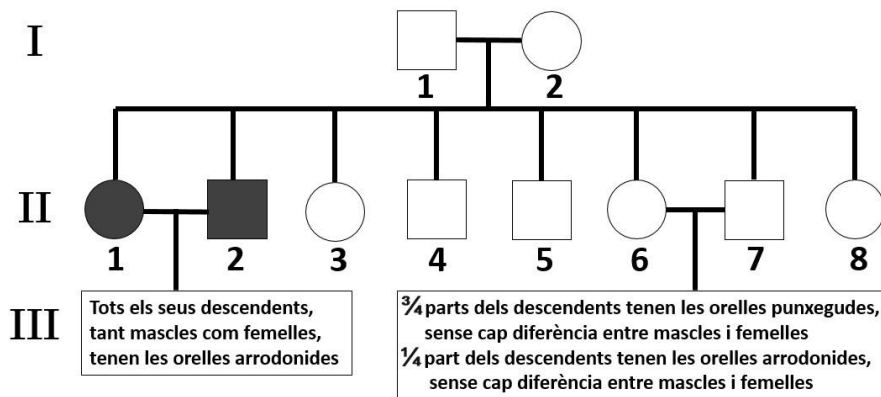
I

1 2

II

1 2 3 4 5 6 7 8

III

Tots els seus descendents, tant mascles com femelles, tenen les orelles arrodonides

$\frac{3}{4}$ parts dels descendents tenen les orelles punxegudes, sense cap diferència entre mascles i femelles
$\frac{1}{4}$ part dels descendents tenen les orelles arrodonides, sense cap diferència entre mascles i femelles